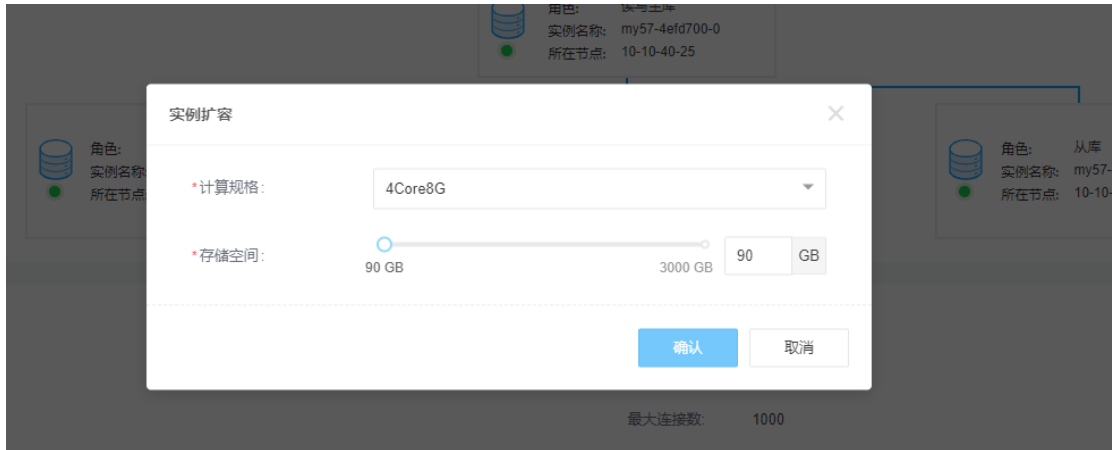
角色: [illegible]
实例名称: my57-4efd700-0
所在节点: 10-10-40-25

角色:
实例名称
所在节点

实例扩容

×

*计算规格:
4Core8G

*存储空间:
90 GB
3000 GB
90
GB

确认
取消

角色: 从库
实例名称: my57-
所在节点: 10-10-

最大连接数: 1000